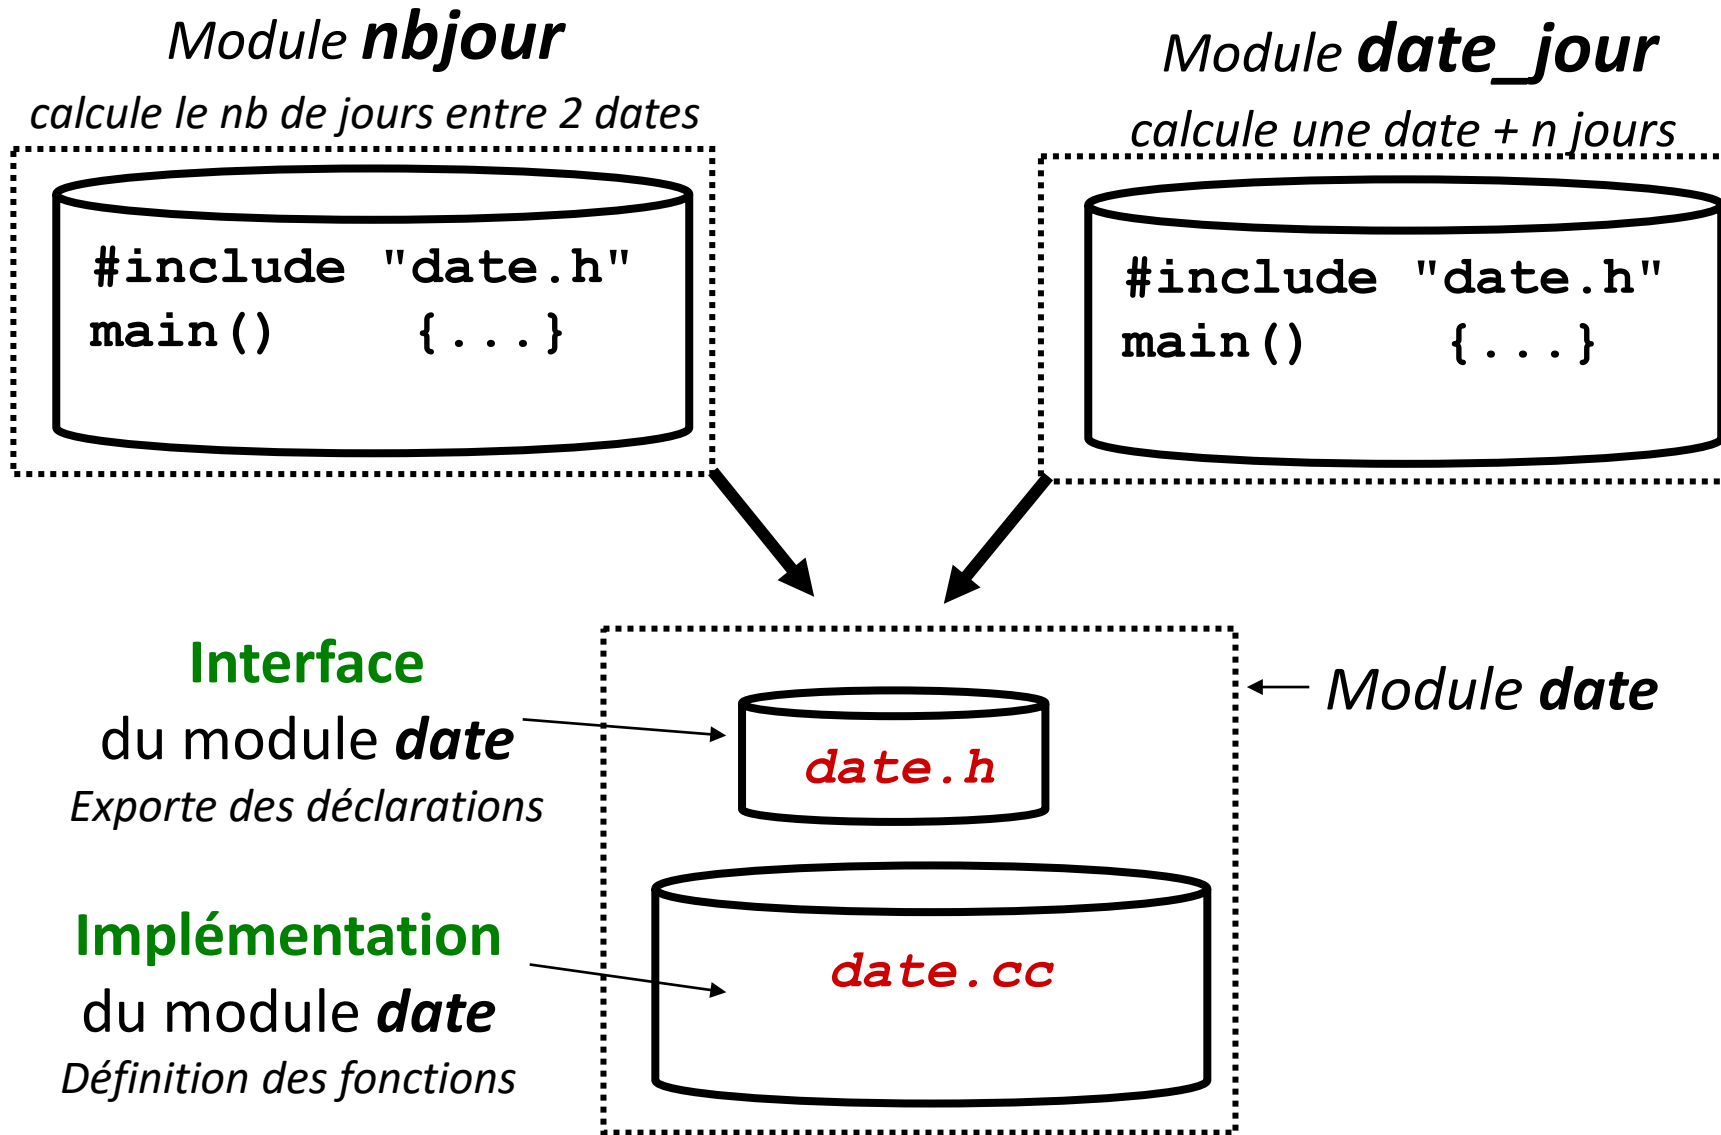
Module **nbjour**

*calcule le nb de jours entre 2 dates*

#include "date.h"
main() {...}

Module **date_jour**

*calcule une date + n jours*

#include "date.h"
main() {...}

**Interface**
du module ***date***
*Exporte des déclarations*

date.h

Module ***date***

**Implémentation**
du module ***date***
*Définition des fonctions*

date.cc